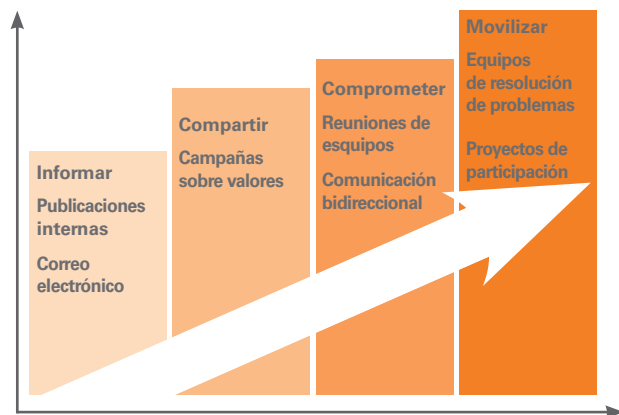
Informar
Publicaciones internas
Correo electrónico

Compartir
Campañas sobre valores

Comprometer
Reuniones de esquipos
Comunicación bidireccional

Movilizar
Equipos de resolución de problemas
Proyectos de participación